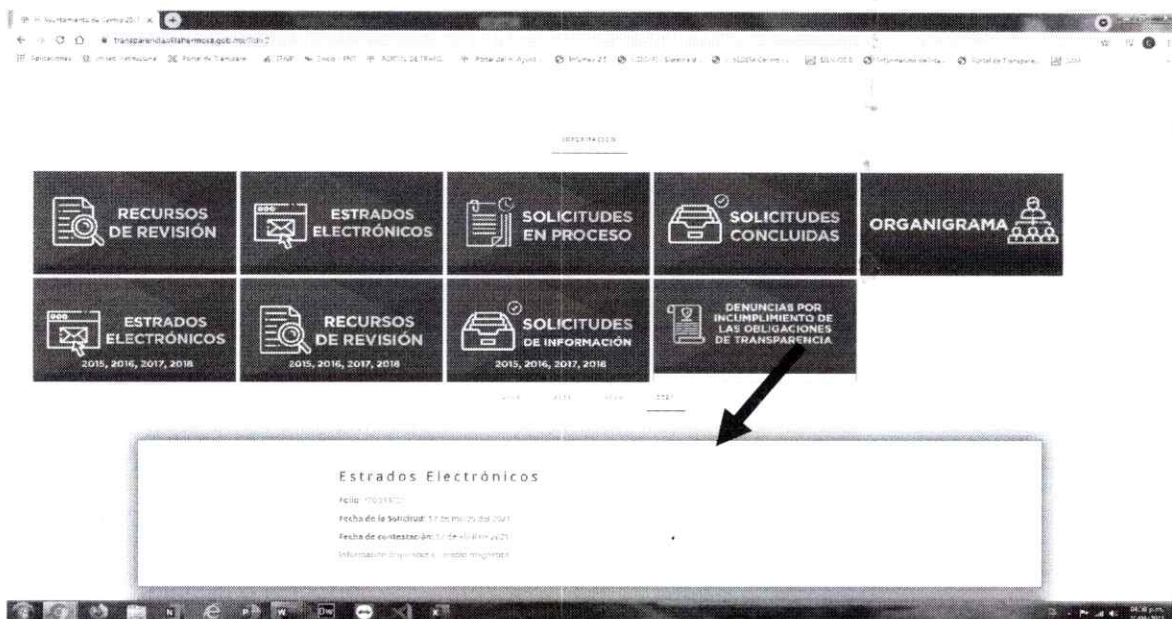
H. Ayuntamiento de Centro 20 ×

transparencia.villahermosa.gob.mx/tlh/2

INFORMACIÓN

RECURSOS DE REVISIÓN

ESTRADOS ELECTRÓNICOS

SOLICITUDES EN PROCESO

SOLICITUDES CONCLUIDAS

ORGANIGRAMA

ESTRADOS ELECTRÓNICOS
2015, 2016, 2017, 2018

RECURSOS DE REVISIÓN
2015, 2016, 2017, 2018

SOLICITUDES DE INFORMACIÓN
2015, 2016, 2017, 2018

DENUNCIAS POR INCUMPLIMIENTO DE LAS OBLIGACIONES DE TRANSPARENCIA

Estrados Electrónicos

Folio: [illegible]

Fecha de la Solicitud: 17 de marzo del 2021

Fecha de contestación: 1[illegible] de abril de 2021

Información disponible en medio magnético